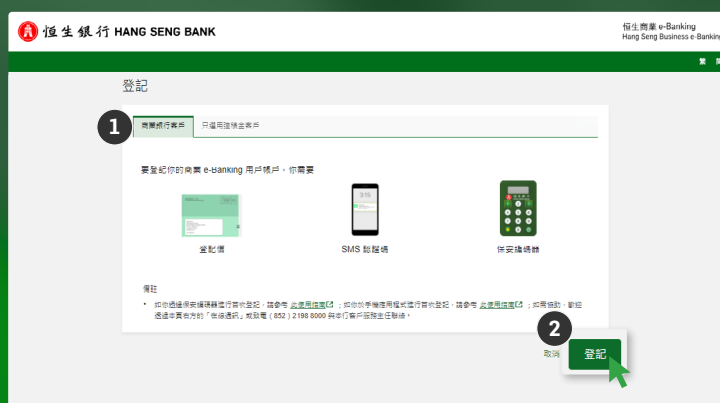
恒生銀行 HANG SENG BANK

恒生商業 e-Banking
Hang Seng Business e-Banking

繁 簡

登記

1

商業銀行客戶 只選用證券客戶

要登記你的商業 e-Banking 用戶帳戶，你需要

登記信

SMS 認證碼

保安編碼器

備註

• 如你透過保安編碼器進行首次登記，請參考 此使用指南；如你於手機應用程式進行首次登記，請參考 此使用指南；如需協助，歡迎透過申請表內的「保安通訊」或致電（852）2198 8000 與本行客戶服務主任聯絡。

2

取消

登記